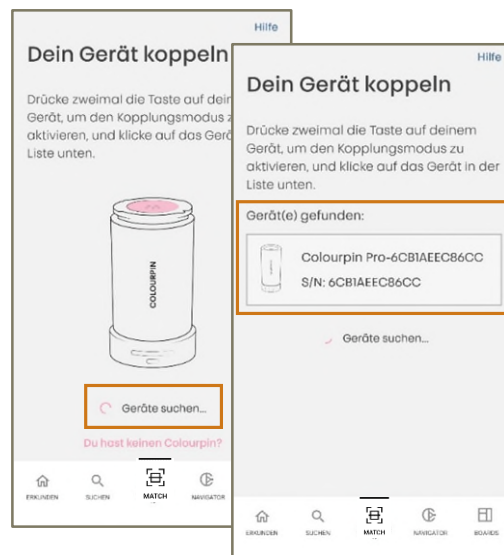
Hilfe

Dein Gerät koppeln

Drücke zweimal die Taste auf dein Gerät, um den Kopplungsmodus z aktivieren, und klicke auf das Ger Liste unten.

COLOURPIN

Geräte suchen...

Du hast keinen Colourpin?

ERKUNDEN SUCHEN MATCH NAVIGATOR

Hilfe

Dein Gerät koppeln

Drücke zweimal die Taste auf deinem Gerät, um den Kopplungsmodus zu aktivieren, und klicke auf das Gerät in der Liste unten.

Gerät(e) gefunden:

Colourpin Pro-6CB1AEEC86CC

S/N: 6CB1AEEC86CC

Geräte suchen...

ERKUNDEN SUCHEN MATCH NAVIGATOR BOARDS